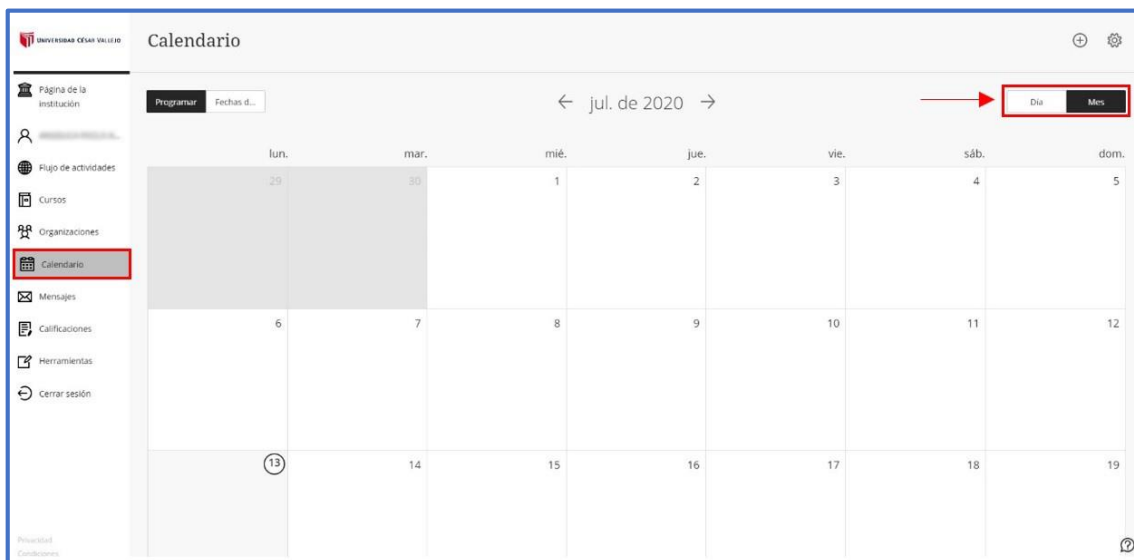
UNIVERSIDAD CÉSAR VALLEJO

Página de la institución

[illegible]

Flujo de actividades

Cursos

Organizaciones

Calendario

Mensajes

Calificaciones

Herramientas

Cerrar sesión

Privacidad
Condiciones

Calendario

Programar
Fechas d...

← jul. de 2020 →

Día
Mes

| lun. | mar. | mié. | jue. | vie. | sáb. | dom. |
|---|---|---|---|---|---|---|
| 29 | 30 | 1 | 2 | 3 | 4 | 5 |
| 6 | 7 | 8 | 9 | 10 | 11 | 12 |
| 13 | 14 | 15 | 16 | 17 | 18 | 19 |